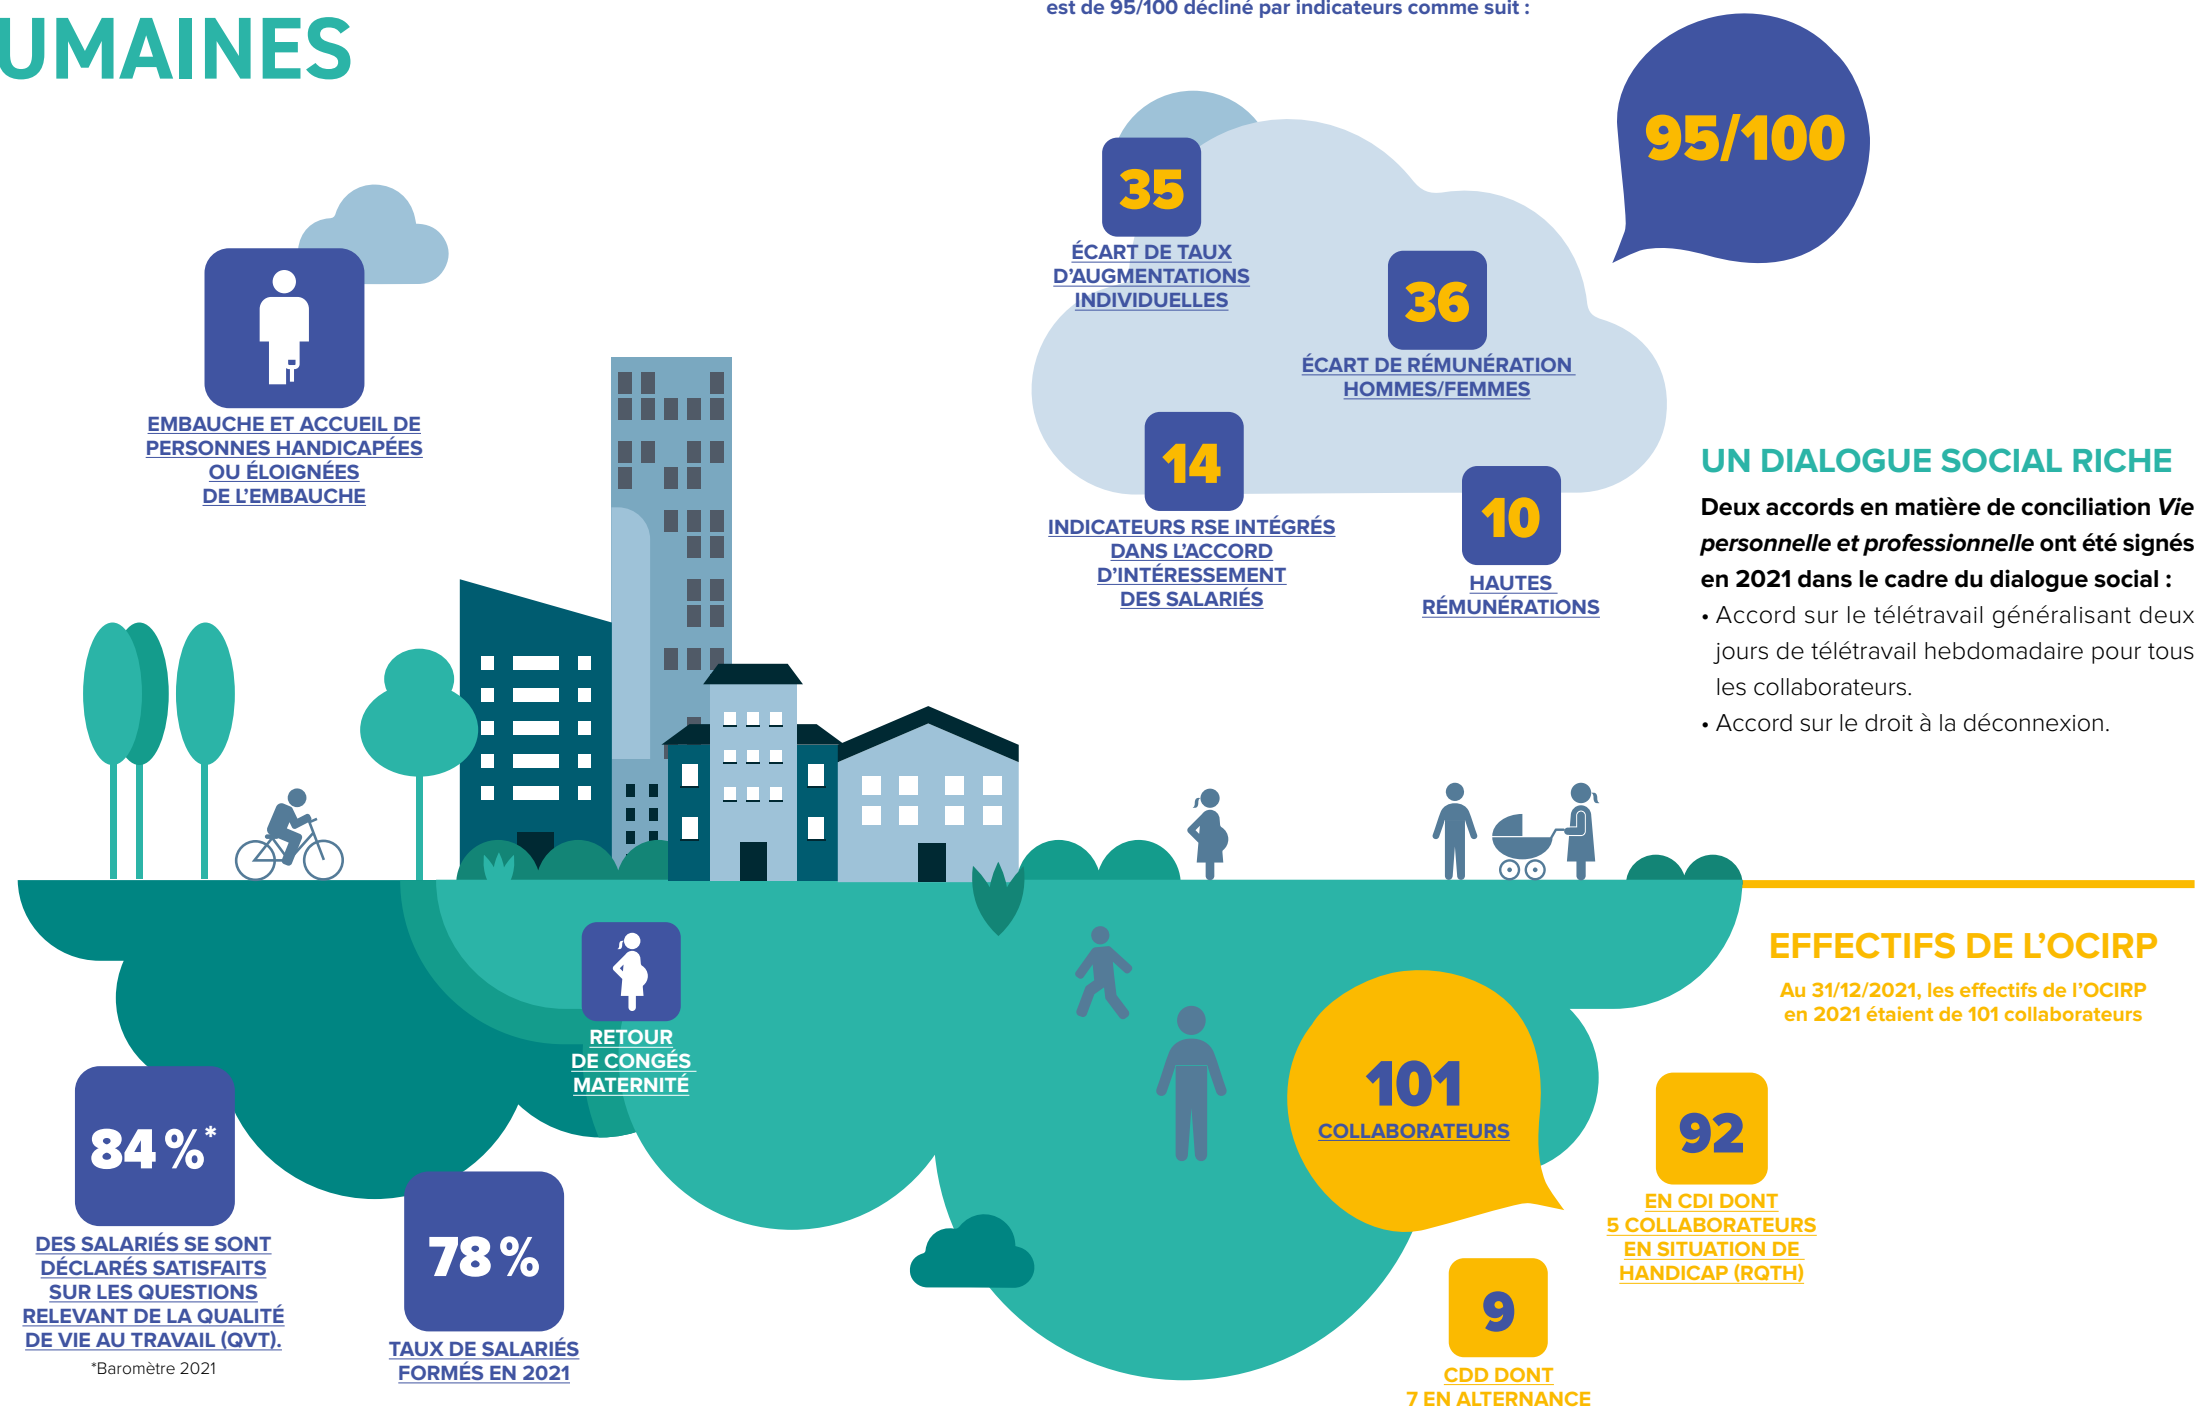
UMAINES

est de 95/100 décliné par indicateurs comme suit :

95/100

35
ÉCART DE TAUX D'AUGMENTATIONS INDIVIDUELLES

36
ÉCART DE RÉMUNÉRATION HOMMES/FEMMES

14
INDICATEURS RSE INTÉGRÉS DANS L'ACCORD D'INTÉRESSEMENT DES SALARIÉS

10
HAUTES RÉMUNÉRATIONS

EMBAUCHE ET ACCUEIL DE PERSONNES HANDICAPÉES OU ÉLOIGNÉES DE L'EMBAUCHE

UN DIALOGUE SOCIAL RICHE

Deux accords en matière de conciliation *Vie personnelle et professionnelle* ont été signés en 2021 dans le cadre du dialogue social :
• Accord sur le télétravail généralisant deux jours de télétravail hebdomadaire pour tous les collaborateurs.
• Accord sur le droit à la déconnexion.

RETOUR DE CONGÉS MATERNITÉ

EFFECTIFS DE L'OCIRP

Au 31/12/2021, les effectifs de l'OCIRP en 2021 étaient de 101 collaborateurs

101
COLLABORATEURS

92
EN CDI DONT 5 COLLABORATEURS EN SITUATION DE HANDICAP (RQTH)

9
CDD DONT 7 EN ALTERNANCE

84 %*
DES SALARIÉS SE SONT DÉCLARÉS SATISFAITS SUR LES QUESTIONS RELEVANT DE LA QUALITÉ DE VIE AU TRAVAIL (QVT).
*Baromètre 2021

78 %
TAUX DE SALARIÉS FORMÉS EN 2021